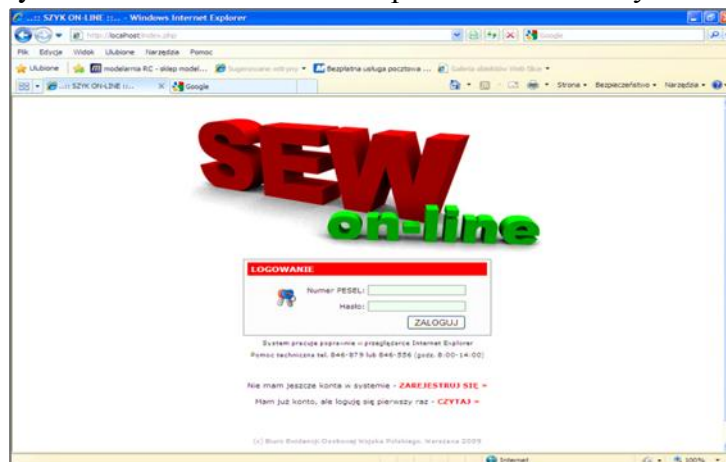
...:: SZYK ON-LINE ::... - Windows Internet Explorer

http://localhost/index.php

Google

Plik Edycja Widok Ulubione Narzędzia Pomoc

Ulubione modelarnia RC - sklep model... Sugerowane witryny Bezpłatna usługa pocztowa ... Galeria składników Web Slice

...:: SZYK ON-LINE ::... Google

Strona Bezpieczeństwo Narzędzia

SEW
on-line

LOGOWANIE

Numer PESEL:
Hasło:
ZALOGUJ

System pracuje poprawnie w przeglądarce Internet Explorer
Pomoc techniczna tel. 846-879 lub 846-556 (godz. 8:00-14:00)

Nie mam jeszcze konta w systemie - ZAREJESTRUJ SIĘ »
Mam już konto, ale loguję się pierwszy raz - CZYTAJ »

(c) Biuro Ewidencji Osobowej Wojska Polskiego, Warszawa 2009

Internet
100%